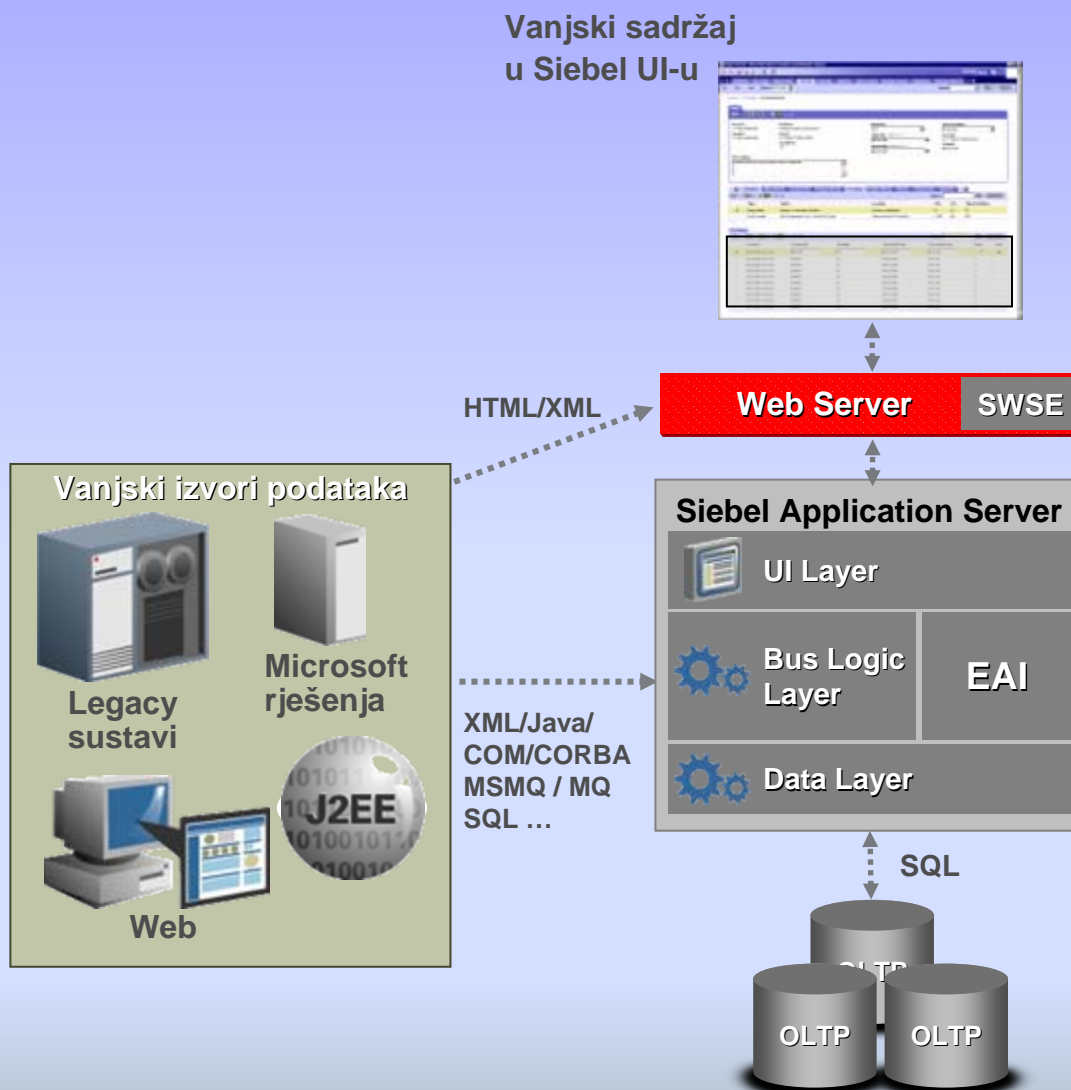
Vanjski sadržaj u Siebel UI-u

HTML/XML

Web Server

SWSE

Vanjski izvori podataka

Legacy sustavi

Microsoft rješenja

J2EE

Web

Siebel Application Server

UI Layer

Bus Logic Layer

EAI

Data Layer

XML/Java/
COM/CORBA
MSMQ / MQ
SQL …

SQL

OLTP

OLTP

OLTP